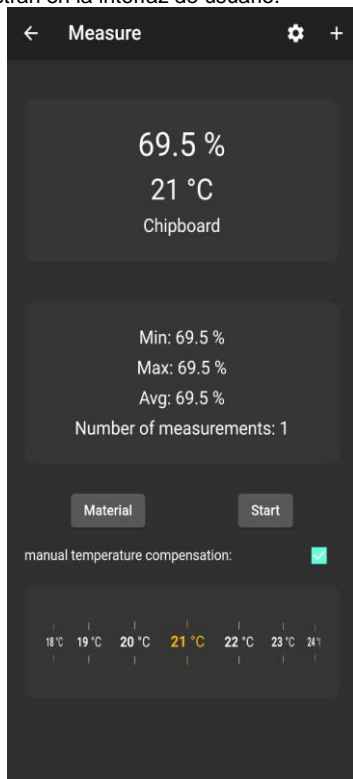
tran en la interfaz de usuario:

Measure

69.5 %
21 °C
Chipboard

Min: 69.5 %
Max: 69.5 %
Avg: 69.5 %
Number of measurements: 1

Material
Start

manual temperature compensation:

18 °C 19 °C 20 °C 21 °C 22 °C 23 °C 24 °C